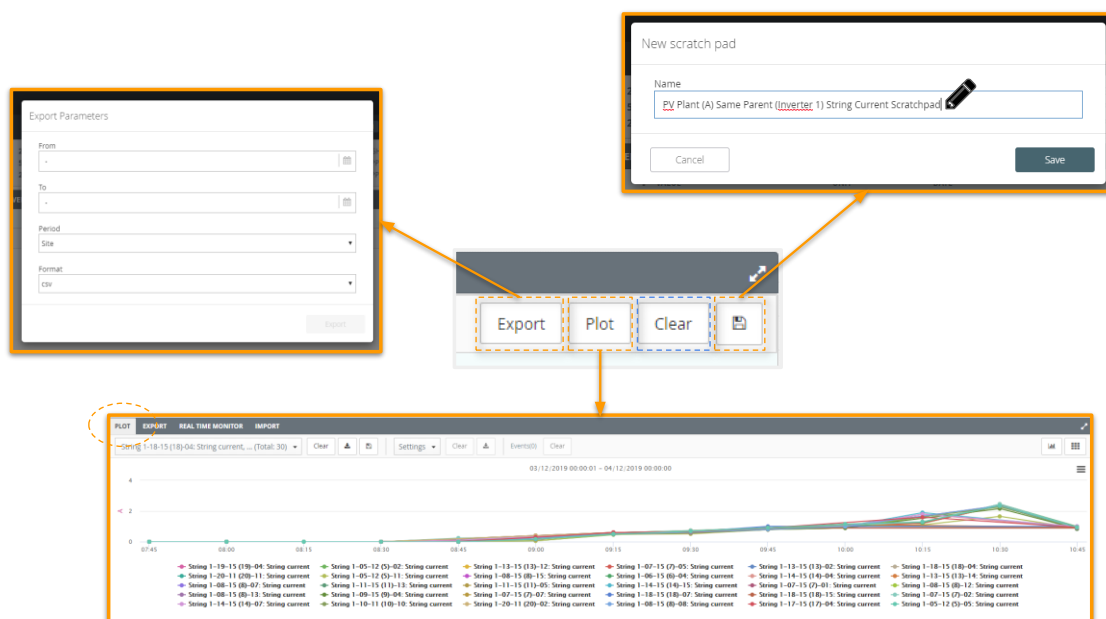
New scratch pad

Name

PV Plant (A) Same Parent (Inverter 1) String Current Scratchpad

Cancel

Save

Export Parameters

From

-

To

-

Period

Site

Format

csv

Export

Export

Plot

Clear

PLOT EXPORT REAL TIME MONITOR IMPORT

String 1-18-15 (18)-04: String current, ... (Total: 30)

Clear

Settings

Clear

Events(0)

Clear

03/12/2019 00:00:01 – 04/12/2019 00:00:00

4

2

0

07:45 08:00 08:15 08:30 08:45 09:00 09:15 09:30 09:45 10:00 10:15 10:30 10:45

String 1-19-15 (19)-04: String current
String 1-20-11 (20)-11: String current
String 1-08-15 (8)-07: String current
String 1-08-15 (8)-13: String current
String 1-14-15 (14)-07: String current
String 1-05-12 (5)-02: String current
String 1-05-12 (5)-11: String current
String 1-11-15 (11)-13: String current
String 1-09-15 (9)-04: String current
String 1-10-11 (10)-10: String current
String 1-13-15 (13)-12: String current
String 1-08-15 (8)-15: String current
String 1-11-15 (11)-05: String current
String 1-07-15 (7)-07: String current
String 1-20-11 (20)-02: String current
String 1-07-15 (7)-05: String current
String 1-06-15 (6)-04: String current
String 1-14-15 (14)-15: String current
String 1-18-15 (18)-07: String current
String 1-08-15 (8)-08: String current
String 1-13-15 (13)-02: String current
String 1-14-15 (14)-04: String current
String 1-07-15 (7)-01: String current
String 1-18-15 (18)-15: String current
String 1-17-15 (17)-04: String current
String 1-18-15 (18)-04: String current
String 1-13-15 (13)-14: String current
String 1-08-15 (8)-12: String current
String 1-07-15 (7)-02: String current
String 1-05-12 (5)-05: String current